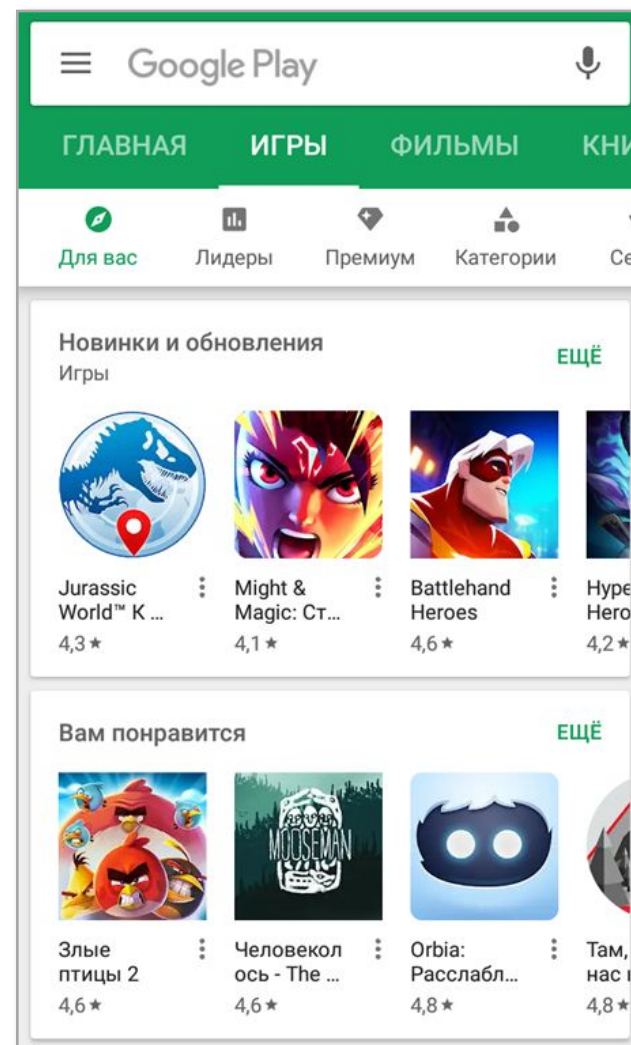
Google Play

ГЛАВНАЯ ИГРЫ ФИЛЬМЫ КНИ

Для вас Лидеры Премиум Категории Се

Новинки и обновления
Игры
ЕЩЁ

Jurassic World™ К ...
4,3★

Might & Magic: Ст...
4,1★

Battlehand Heroes
4,6★

Hype Hero
4,2★

Вам понравится
ЕЩЁ

MOOSEMAN

Злые птицы 2
4,6★

Человеколось - The ...
4,6★

Orbia: Расслабл...
4,8★

Там, нас
4,8★